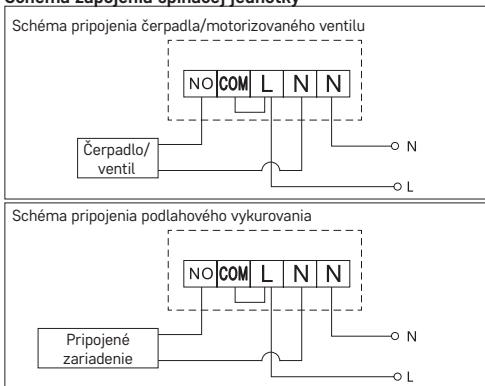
Schéma zapojenia spínacej jednotky

Schéma pripojenia čerpadla/motorizovaného ventilu

NO COM L N N

Čerpadlo/ ventil

N

L

Schéma pripojenia podlahového vykurovania

NO COM L N N

Pripojené zariadenie

N

L